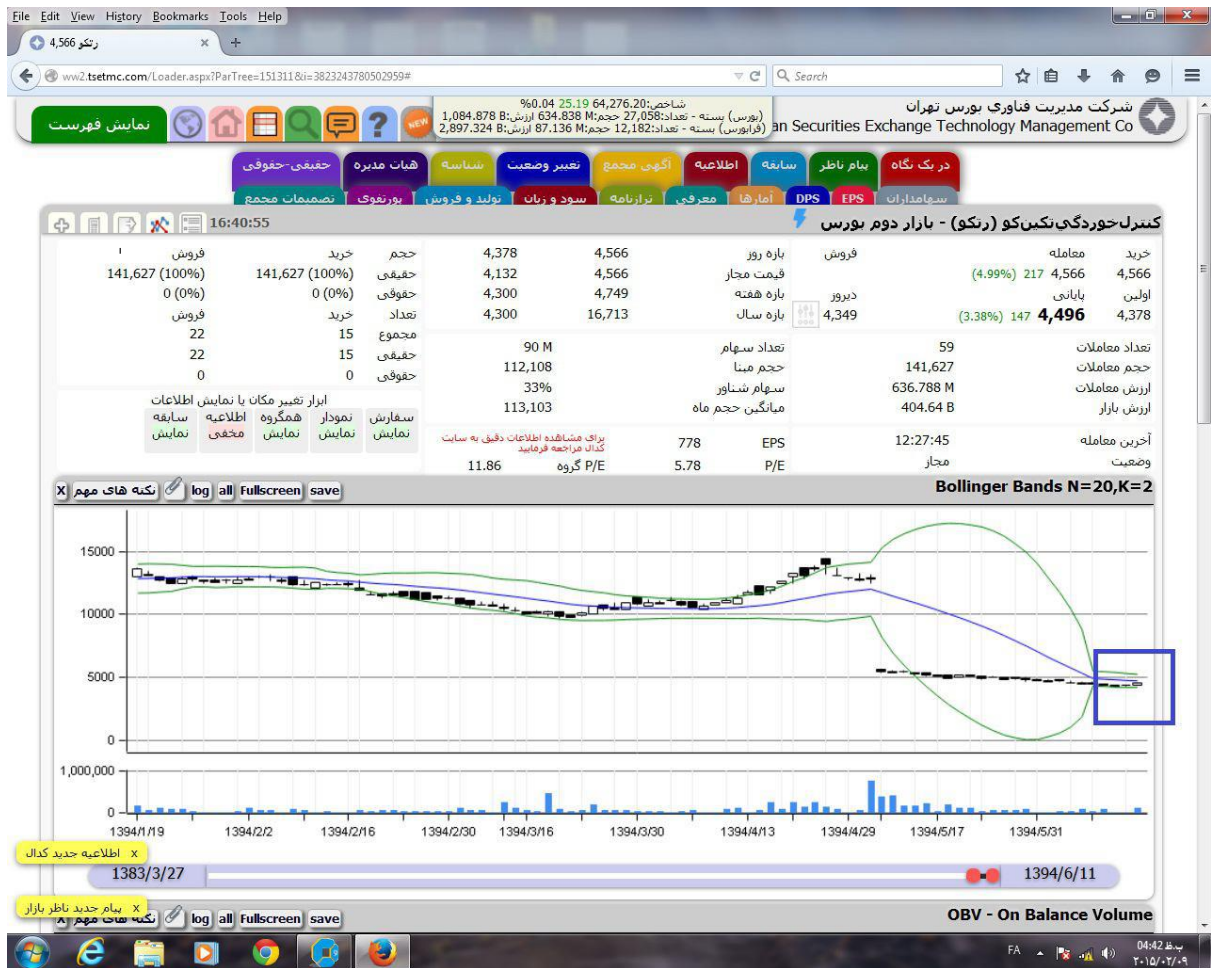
File Edit View History Bookmarks Tools Help

رتكو 4,566

ww2.tsetmc.com/Loader.aspx?ParTree=151311&i=3823243780502959#

Search

شرکت مدیریت فناوری بورس تهران
Iran Securities Exchange Technology Management Co

شاخص:64,276.20 25.19 0.04%
(بورس) بسته - تعداد:27,058 حجم:634.838 M ارزش:1,084.878 B
(فرابورس) بسته - تعداد:12,182 حجم:87.136 M ارزش:2,897.324 B

نمایش فهرست

در یک نگاه | پیام ناظر | سابقه | اطلاعیه | آگهی مجمع | تغییر وضعیت | شناسه | هیات مدیره | حقیقی-حقوقی

سهامداران | EPS | DPS | آمارها | معرفی | ترازنامه | سود و زیان | تولید و فروش | پورتفوی | تصمیمات مجمع

16:40:55

کنترل‌خوردگی‌تکین‌کو (رتکو) - بازار دوم بورس

| | خرید | فروش |
|---|---|---|
| حجم | خرید | فروش |
| حقیقی | 141,627 (100%) | 141,627 (100%) |
| حقوقی | 0 (0%) | 0 (0%) |
| تعداد | خرید | فروش |
| مجموع | 15 | 22 |
| حقیقی | 15 | 22 |
| حقوقی | 0 | 0 |

ابزار تغییر مکان یا نمایش اطلاعات
سفارش نمایش | نمودار نمایش | همگروه نمایش | اطلاعیه مخفی | سابقه نمایش

| | | |
|---|---|---|
| بازه روز | 4,566 | 4,378 |
| قیمت مجاز | 4,566 | 4,132 |
| بازه هفته | 4,749 | 4,300 |
| بازه سال | 16,713 | 4,300 |

خرید 4,566 معامله 4,566 217 (4.99%) فروش
اولین 4,378 پایانی 4,496 147 (3.38%) دیروز 4,349

تعداد سهام 90 M
حجم مبنا 112,108
سهام شناور 33%
میانگین حجم ماه 113,103

تعداد معاملات 59
حجم معاملات 141,627
ارزش معاملات 636.788 M
ارزش بازار 404.64 B

برای مشاهده اطلاعات دقیق به سایت کدال مراجعه فرمایید
EPS 778
P/E 5.78 P/E گروه 11.86
آخرین معامله 12:27:45
وضعیت مجاز

X نکته های مهم log all Fullscreen save
Bollinger Bands N=20,K=2

15000
10000
5000
0
1,000,000
0
1394/1/19 1394/2/2 1394/2/16 1394/2/30 1394/3/16 1394/3/30 1394/4/13 1394/4/29 1394/5/17 1394/5/31

x اطلاعیه جدید کدال
1383/3/27 1394/6/11

x پیام جدید ناظر بازار
X نکته های مهم log all Fullscreen save
OBV - On Balance Volume

FA 04:42 ب.ظ ۲۰۱۵/۰۲/۰۹